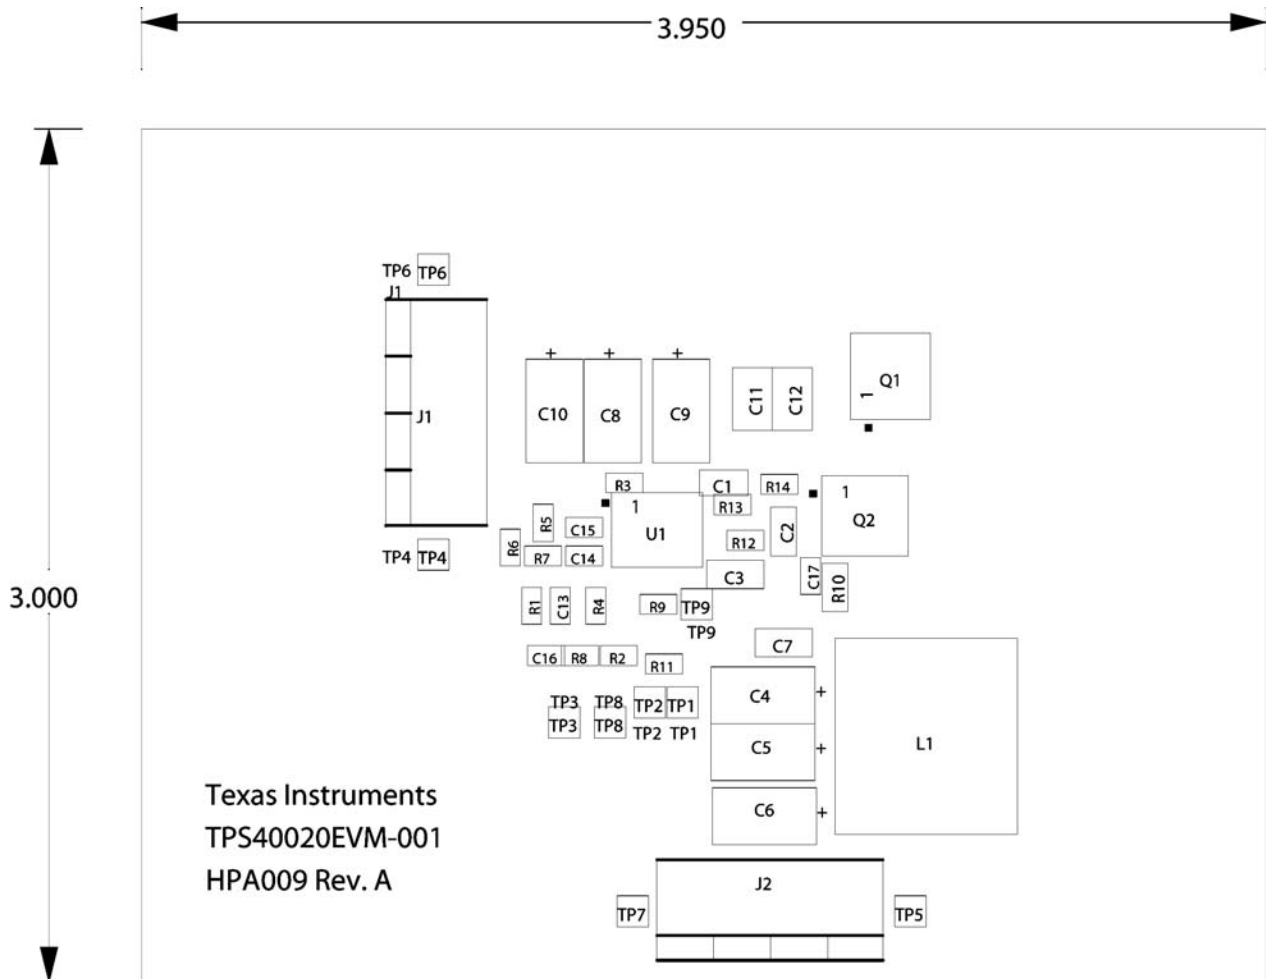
3.950

3.000

TP6 TP6
J1

J1

TP4 TP4

+ + +
C10 C8 C9

C11 C12

1 Q1

R3 C1 R14
1
R13
1 Q2
R5 C15 U1
R6 R7 C14 R12 C2
C3
C17 R10
R1 C13 R4 R9 TP9
TP9
C7
C16 R8 R2 R11
TP3 TP8 TP2 TP1 C4 +
TP3 TP8 TP2 TP1
C5 + L1

C6 +

Texas Instruments
TPS40020EVM-001
HPA009 Rev. A

J2
TP7 TP5